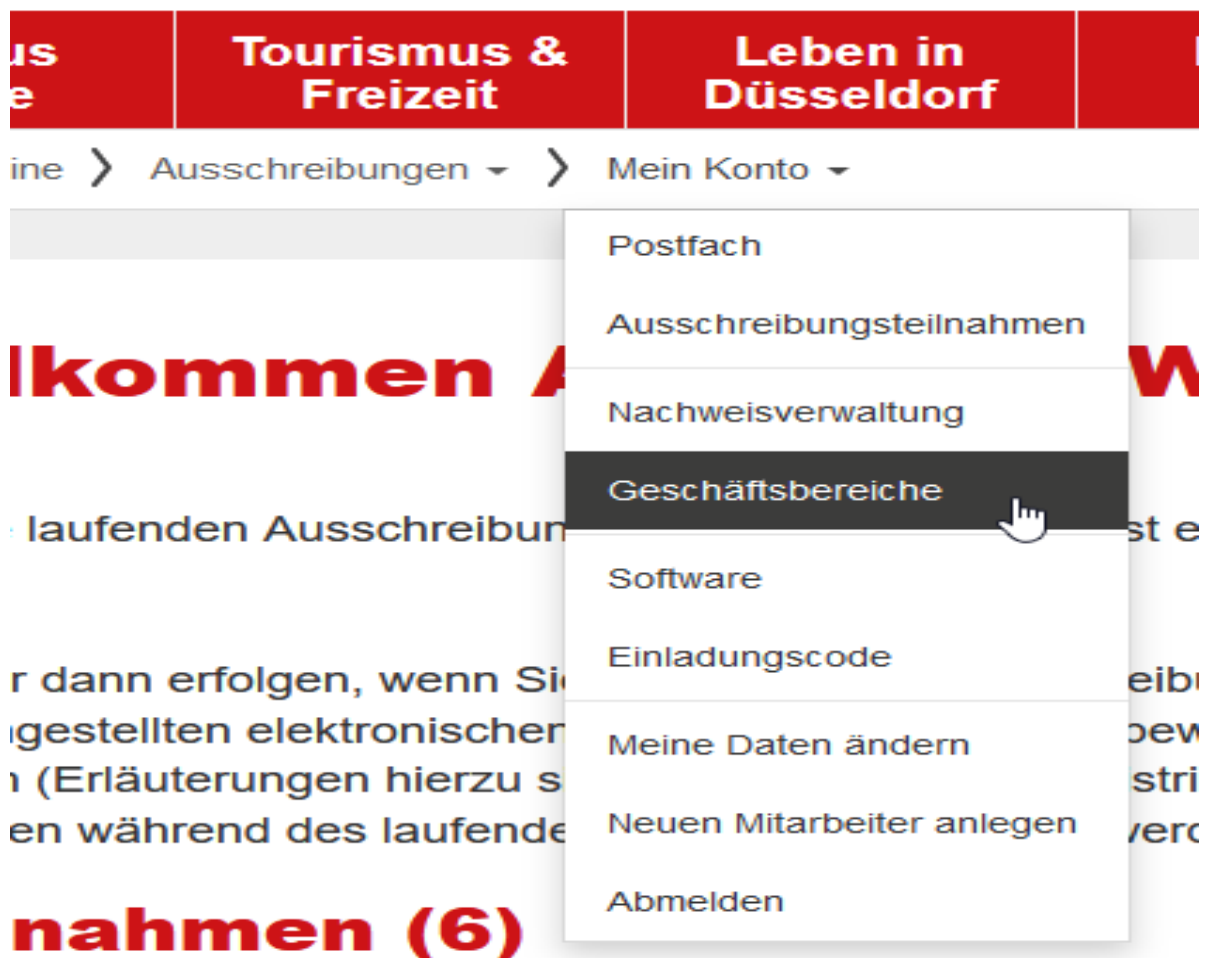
us
e

Tourismus & Freizeit

Leben in Düsseldorf

ine ❯ Ausschreibungen ▾ ❯ Mein Konto ▾

Postfach

Ausschreibungsteilnahmen

Nachweisverwaltung

Geschäftsbereiche

Software

Einladungscode

Meine Daten ändern

Neuen Mitarbeiter anlegen

Abmelden

lkommen A W

laufenden Ausschreibun st e

r dann erfolgen, wenn Si eibu
gestellten elektronischen bew
(Erläuterungen hierzu s stri
en während des laufende verc

nahmen (6)